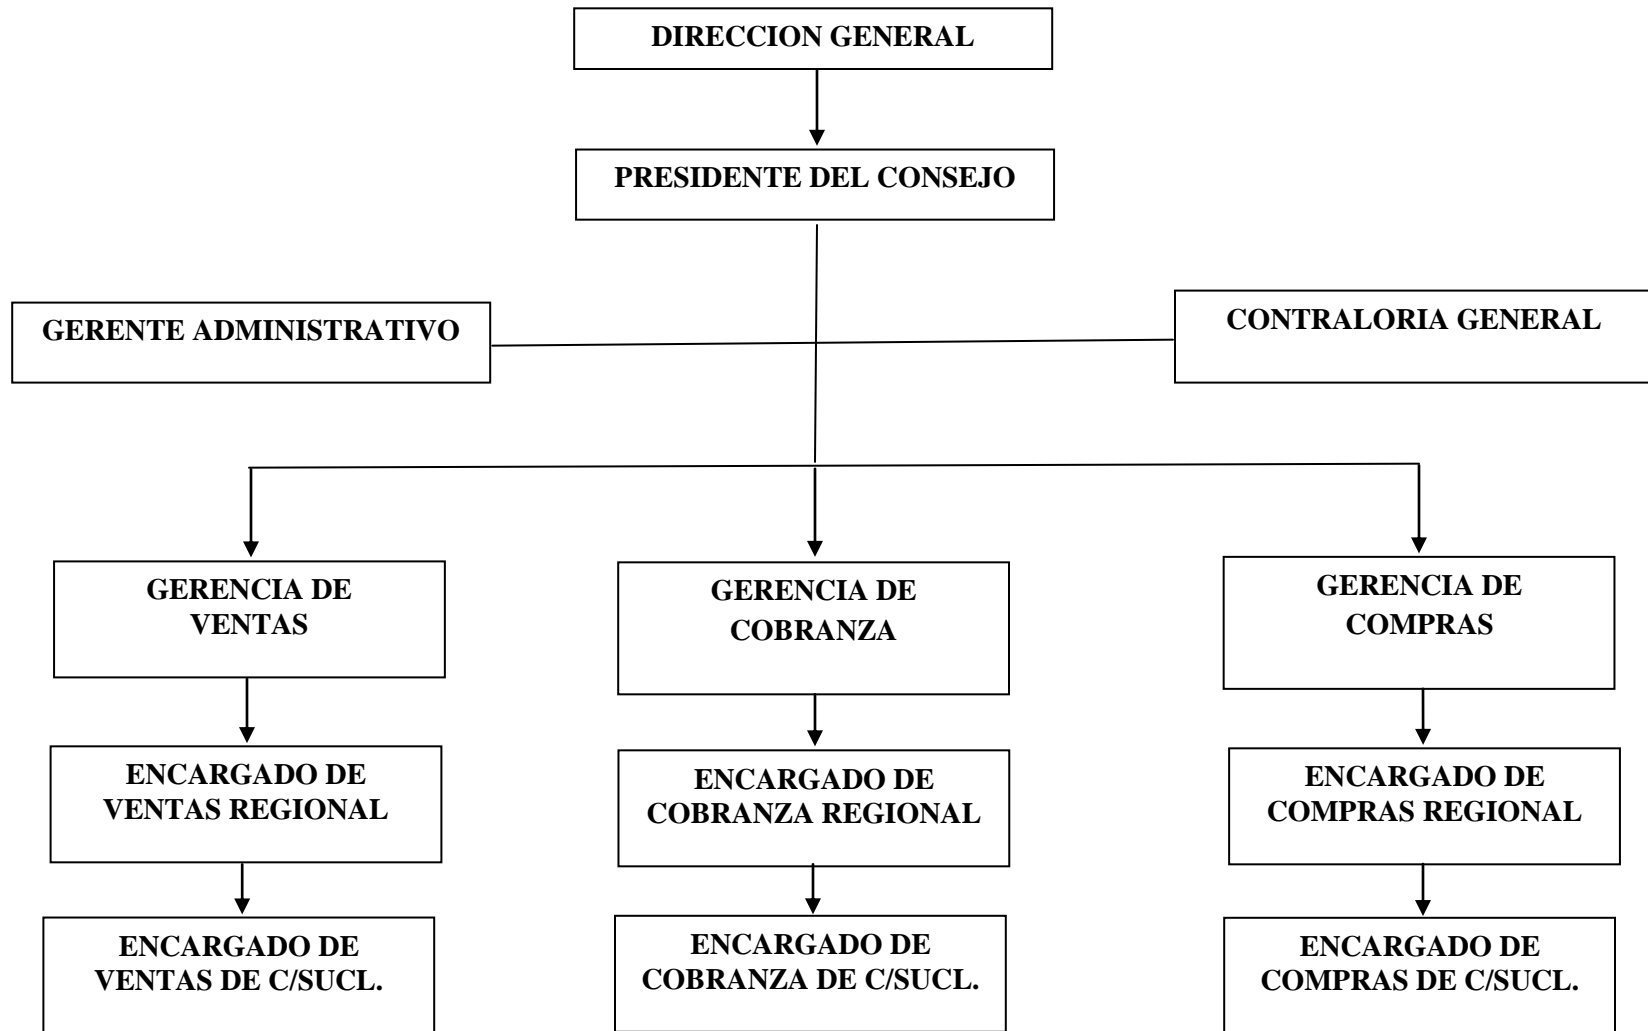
DIRECCION GENERAL

PRESIDENTE DEL CONSEJO

GERENTE ADMINISTRATIVO

CONTRALORIA GENERAL

GERENCIA DE VENTAS

GERENCIA DE COBRANZA

GERENCIA DE COMPRAS

ENCARGADO DE VENTAS REGIONAL

ENCARGADO DE COBRANZA REGIONAL

ENCARGADO DE COMPRAS REGIONAL

ENCARGADO DE VENTAS DE C/SUCL.

ENCARGADO DE COBRANZA DE C/SUCL.

ENCARGADO DE COMPRAS DE C/SUCL.